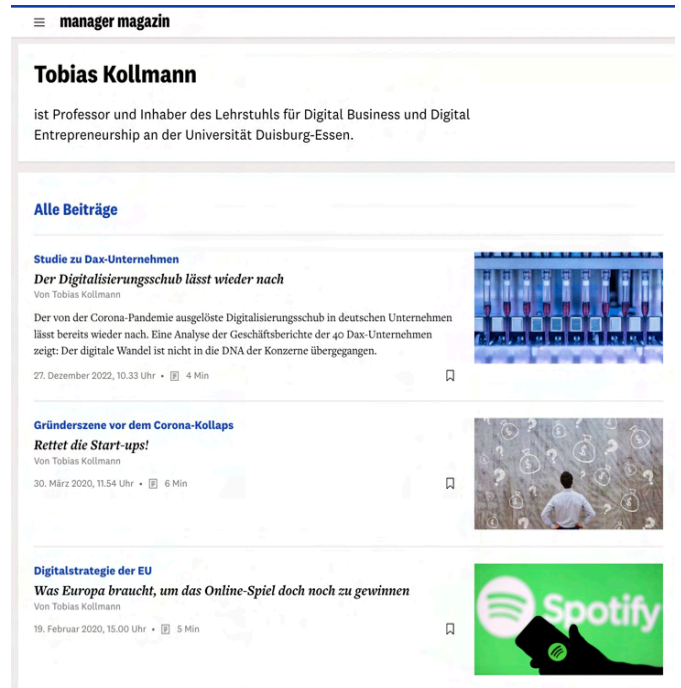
manager magazin

Tobias Kollmann

ist Professor und Inhaber des Lehrstuhls für Digital Business und Digital Entrepreneurship an der Universität Duisburg-Essen.

Alle Beiträge

Studie zu Dax-Unternehmen
Der Digitalisierungsschub lässt wieder nach
Von Tobias Kollmann

Der von der Corona-Pandemie ausgelöste Digitalisierungsschub in deutschen Unternehmen lässt bereits wieder nach. Eine Analyse der Geschäftsberichte der 40 Dax-Unternehmen zeigt: Der digitale Wandel ist nicht in die DNA der Konzerne übergegangen.

27. Dezember 2022, 10.33 Uhr • 4 Min

Gründerszene vor dem Corona-Kollaps
Rettet die Start-ups!
Von Tobias Kollmann

30. März 2020, 11.54 Uhr • 6 Min

Digitalstrategie der EU
Was Europa braucht, um das Online-Spiel doch noch zu gewinnen
Von Tobias Kollmann

19. Februar 2020, 15.00 Uhr • 5 Min

Spotify